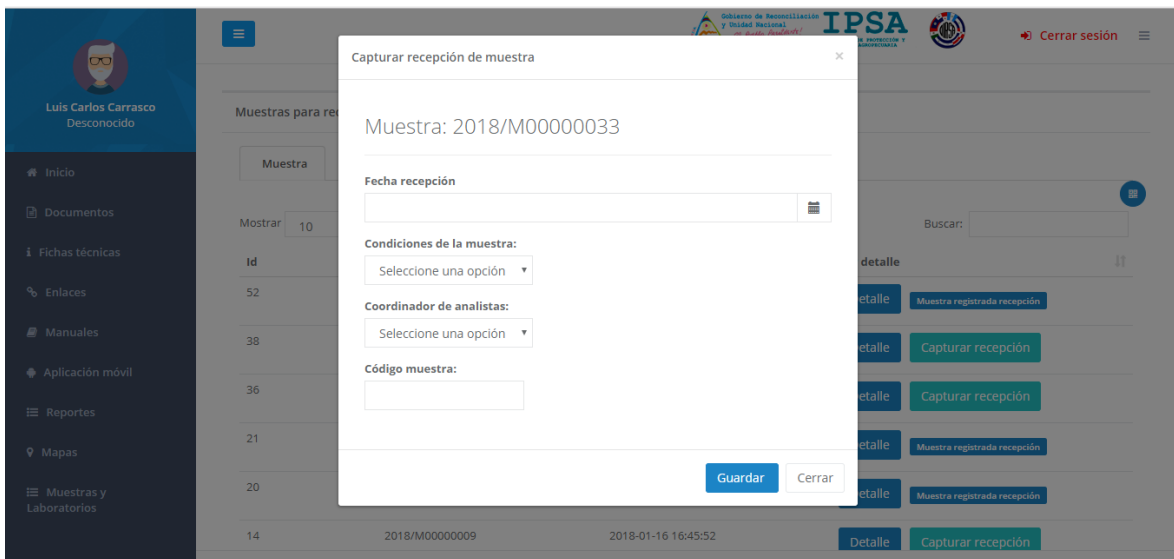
Luis Carlos Carrasco
Desconocido

Inicio
Documentos
Fichas técnicas
Enlaces
Manuales
Aplicación móvil
Reportes
Mapas
Muestras y Laboratorios

Gobierno de Reconciliación y Unidad Nacional
IPSA
Cerrar sesión

Muestras para re
Muestra
Mostrar 10
Buscar:
Id
52
38
36
21
20
14 2018/M00000009 2018-01-16 16:45:52
detalle
Detalle Muestra registrada recepción
Detalle Capturar recepción
Detalle Capturar recepción
Detalle Muestra registrada recepción
Detalle Muestra registrada recepción
Detalle Capturar recepción

Capturar recepción de muestra
×
Muestra: 2018/M00000033
Fecha recepción
Condiciones de la muestra:
Seleccione una opción
Coordinador de analistas:
Seleccione una opción
Código muestra:
Guardar
Cerrar